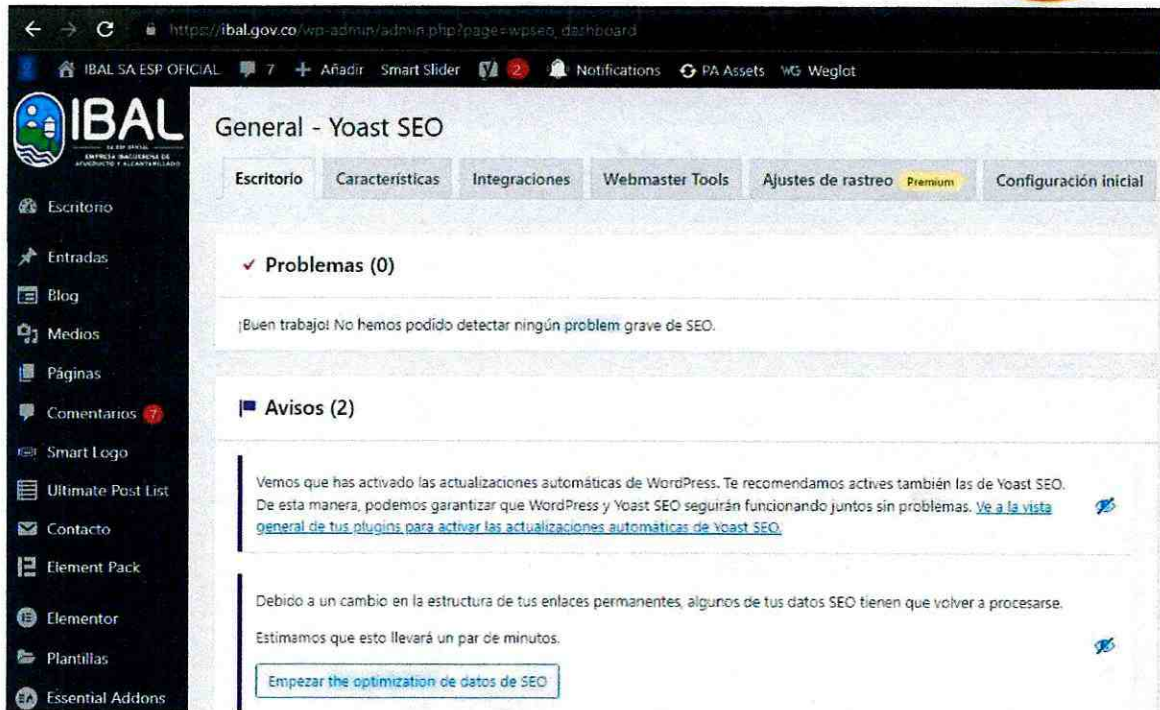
https://ibal.gov.co/wp-admin/admin.php?page=wpseo_dashboard

IBAL SA ESP OFICIAL 7 + Añadir Smart Slider 2 Notifications PA Assets Weglot

IBAL
EMPRESA IBAGUEREÑA DE ACUEDUCTO Y ALCANTARILLADO

Escritorio
Entradas
Blog
Medios
Páginas
Comentarios 7
Smart Logo
Ultimate Post List
Contacto
Element Pack
Elementor
Plantillas
Essential Addons

General - Yoast SEO

Escritorio | Características | Integraciones | Webmaster Tools | Ajustes de rastreo Premium | Configuración inicial

✓ Problemas (0)

¡Buen trabajo! No hemos podido detectar ningún problem grave de SEO.

Avisos (2)

Vemos que has activado las actualizaciones automáticas de WordPress. Te recomendamos actives también las de Yoast SEO. De esta manera, podemos garantizar que WordPress y Yoast SEO seguirán funcionando juntos sin problemas. Ve a la vista general de tus plugins para activar las actualizaciones automáticas de Yoast SEO.

Debido a un cambio en la estructura de tus enlaces permanentes, algunos de tus datos SEO tienen que volver a procesarse.

Estimamos que esto llevará un par de minutos.

Empezar the optimization de datos de SEO